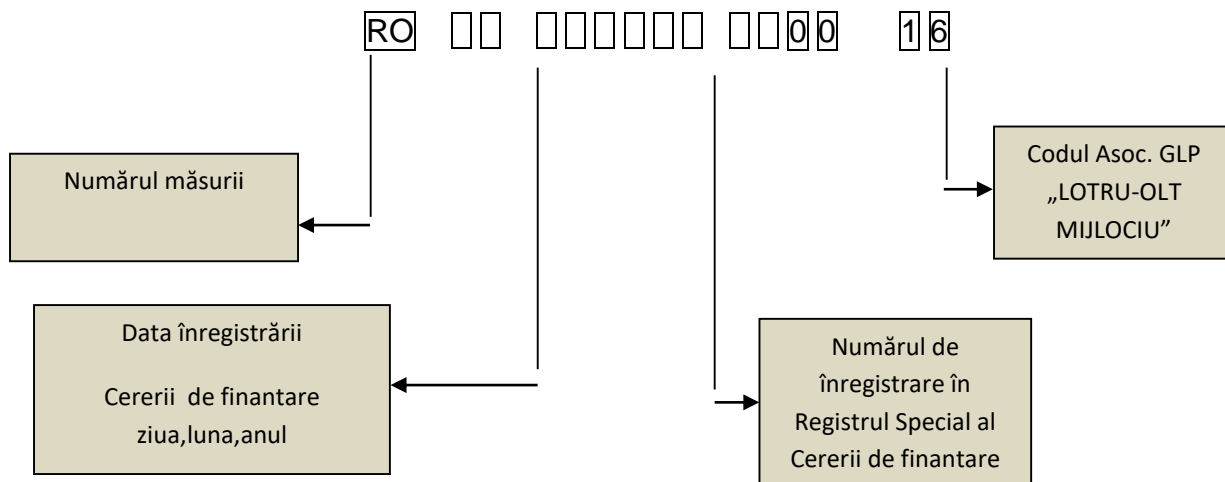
RO □□ □□□□□□ □□0 0 1 6

Numărul măsurii

Codul Asoc. GLP „LOTRU-OLT MIJLOCIU”

Data înregistrării

Cererii de finantare ziua,luna,anul

Numărul de înregistrare în Registrul Special al Cererii de finantare